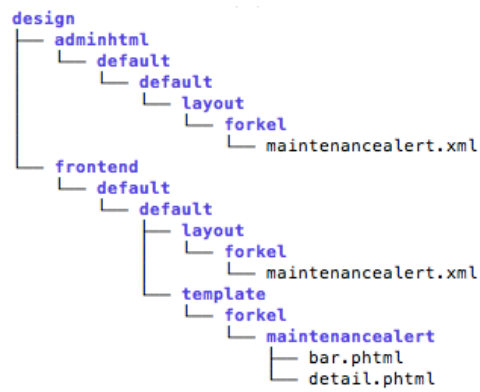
design
├── adminhtml
│   └── default
│       └── default
│           └── layout
│               └── forkel
│                   └── maintenancealert.xml
└── frontend
    └── default
        └── default
            ├── layout
            │   └── forkel
            │       └── maintenancealert.xml
            └── template
                └── forkel
                    └── maintenancealert
                        ├── bar.phtml
                        └── detail.phtml